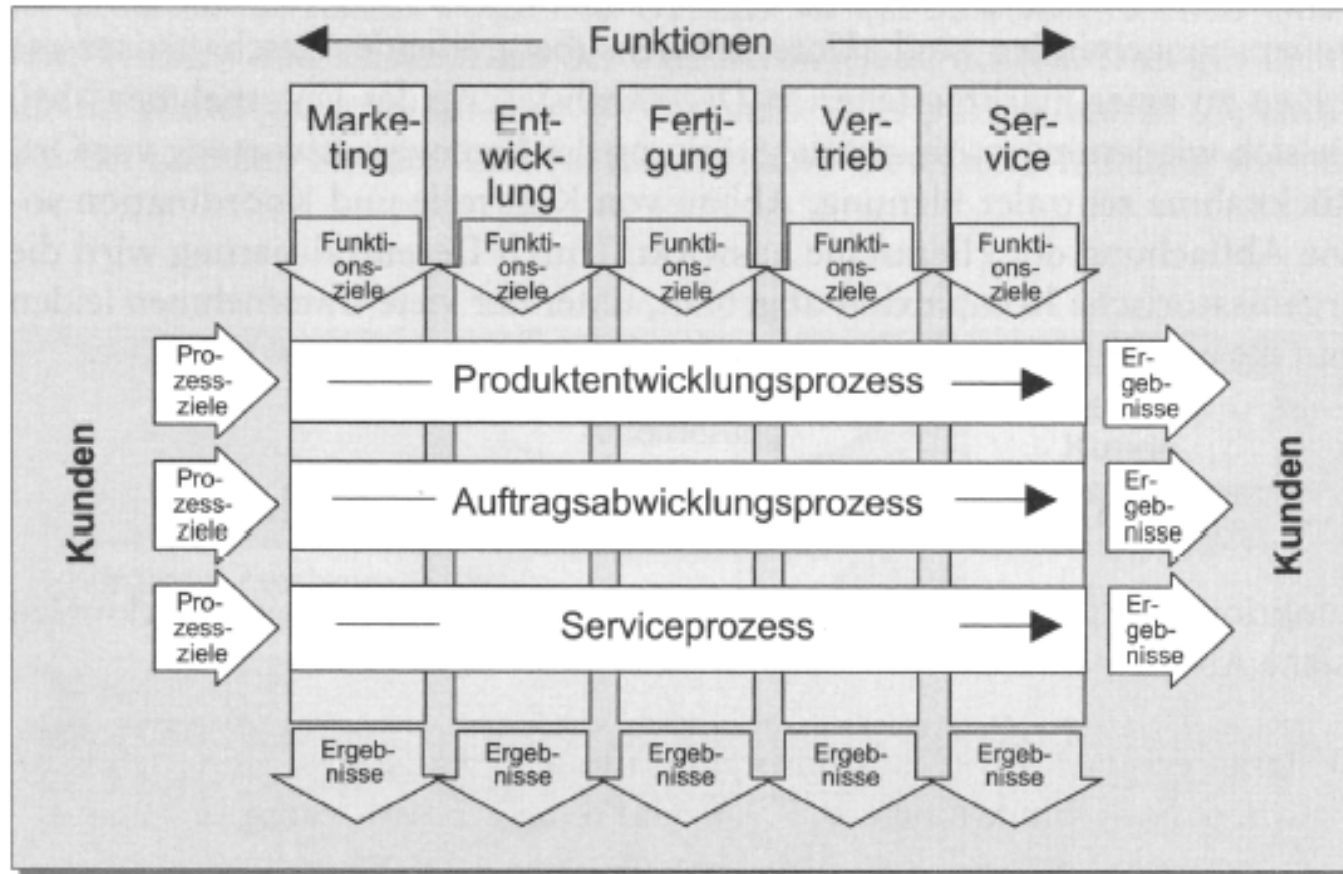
Funktionen

Marketing

Entwicklung

Fertigung

Vertrieb

Service

Funktionsziele

Funktionsziele

Funktionsziele

Funktionsziele

Funktionsziele

Kunden

Prozessziele

Produktentwicklungsprozess

Ergebnisse

Prozessziele

Auftragsabwicklungsprozess

Ergebnisse

Prozessziele

Serviceprozess

Ergebnisse

Kunden

Ergebnisse

Ergebnisse

Ergebnisse

Ergebnisse

Ergebnisse